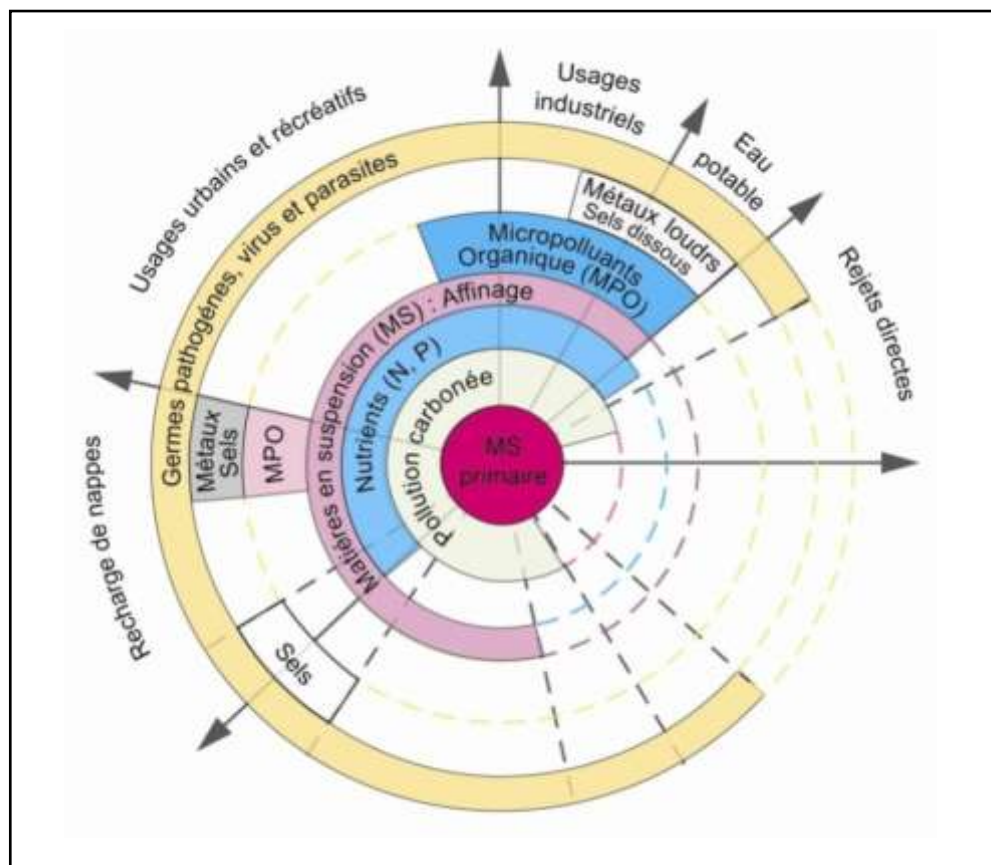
Usages industriels

Eau potable

Rejets directes

Usages urbains et récréatifs

Recharge de nappes

Germes pathogénes, virus et parasites

Métaux loudrs Sels dissous

Micropolluants Organique (MPO)

Matières en suspension (MS) : Affinage

Nutrients (N, P)

Pollution carbonée

MS primaire

Métaux Sels

MPO

Sels